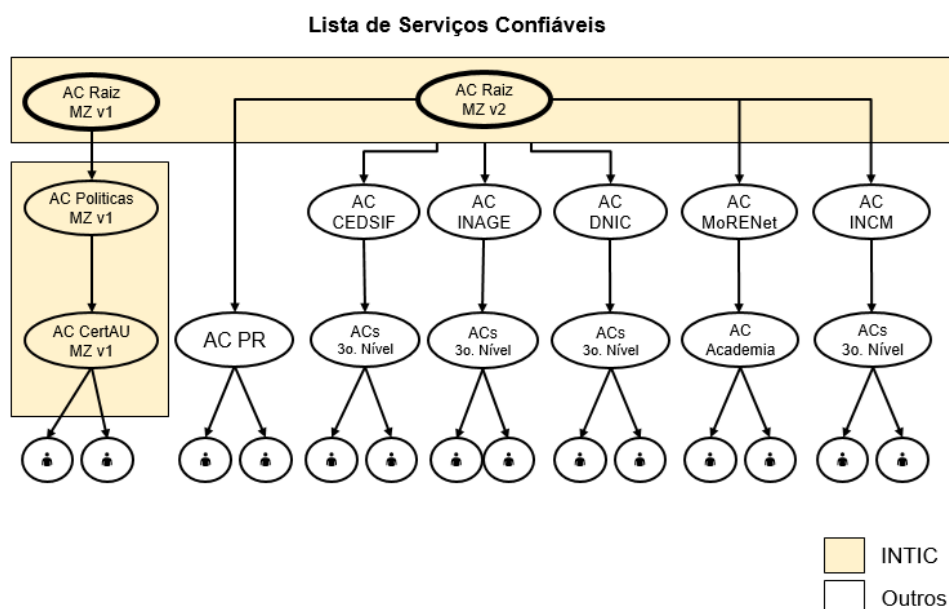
Lista de Serviços Confiáveis

AC Raiz MZ v1

AC Raiz MZ v2

AC Politicas MZ v1

AC CertAU MZ v1

AC PR

AC CEDSIF

ACs 3o. Nível

AC INAGE

ACs 3o. Nível

AC DNIC

ACs 3o. Nível

AC MoRENet

AC Academia

AC INCM

ACs 3o. Nível

INTIC

Outros